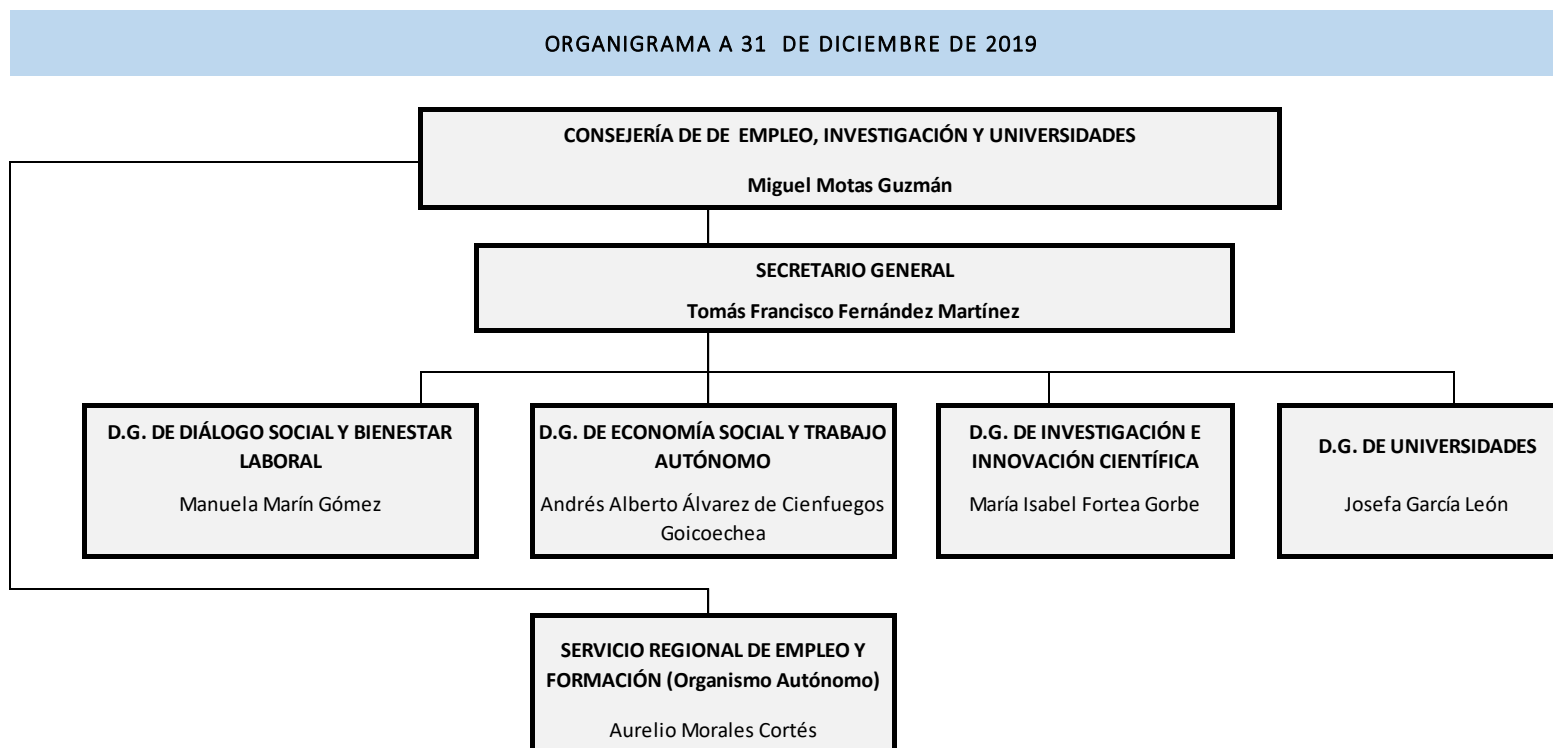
ORGANIGRAMA A 31 DE DICIEMBRE DE 2019

CONSEJERÍA DE DE EMPLEO, INVESTIGACIÓN Y UNIVERSIDADES

Miguel Motas Guzmán

SECRETARIO GENERAL

Tomás Francisco Fernández Martínez

D.G. DE DIÁLOGO SOCIAL Y BIENESTAR LABORAL

Manuela Marín Gómez

D.G. DE ECONOMÍA SOCIAL Y TRABAJO AUTÓNOMO

Andrés Alberto Álvarez de Cienfuegos Goicoechea

D.G. DE INVESTIGACIÓN E INNOVACIÓN CIENTÍFICA

María Isabel Fortea Gorbe

D.G. DE UNIVERSIDADES

Josefa García León

SERVICIO REGIONAL DE EMPLEO Y FORMACIÓN (Organismo Autónomo)

Aurelio Morales Cortés